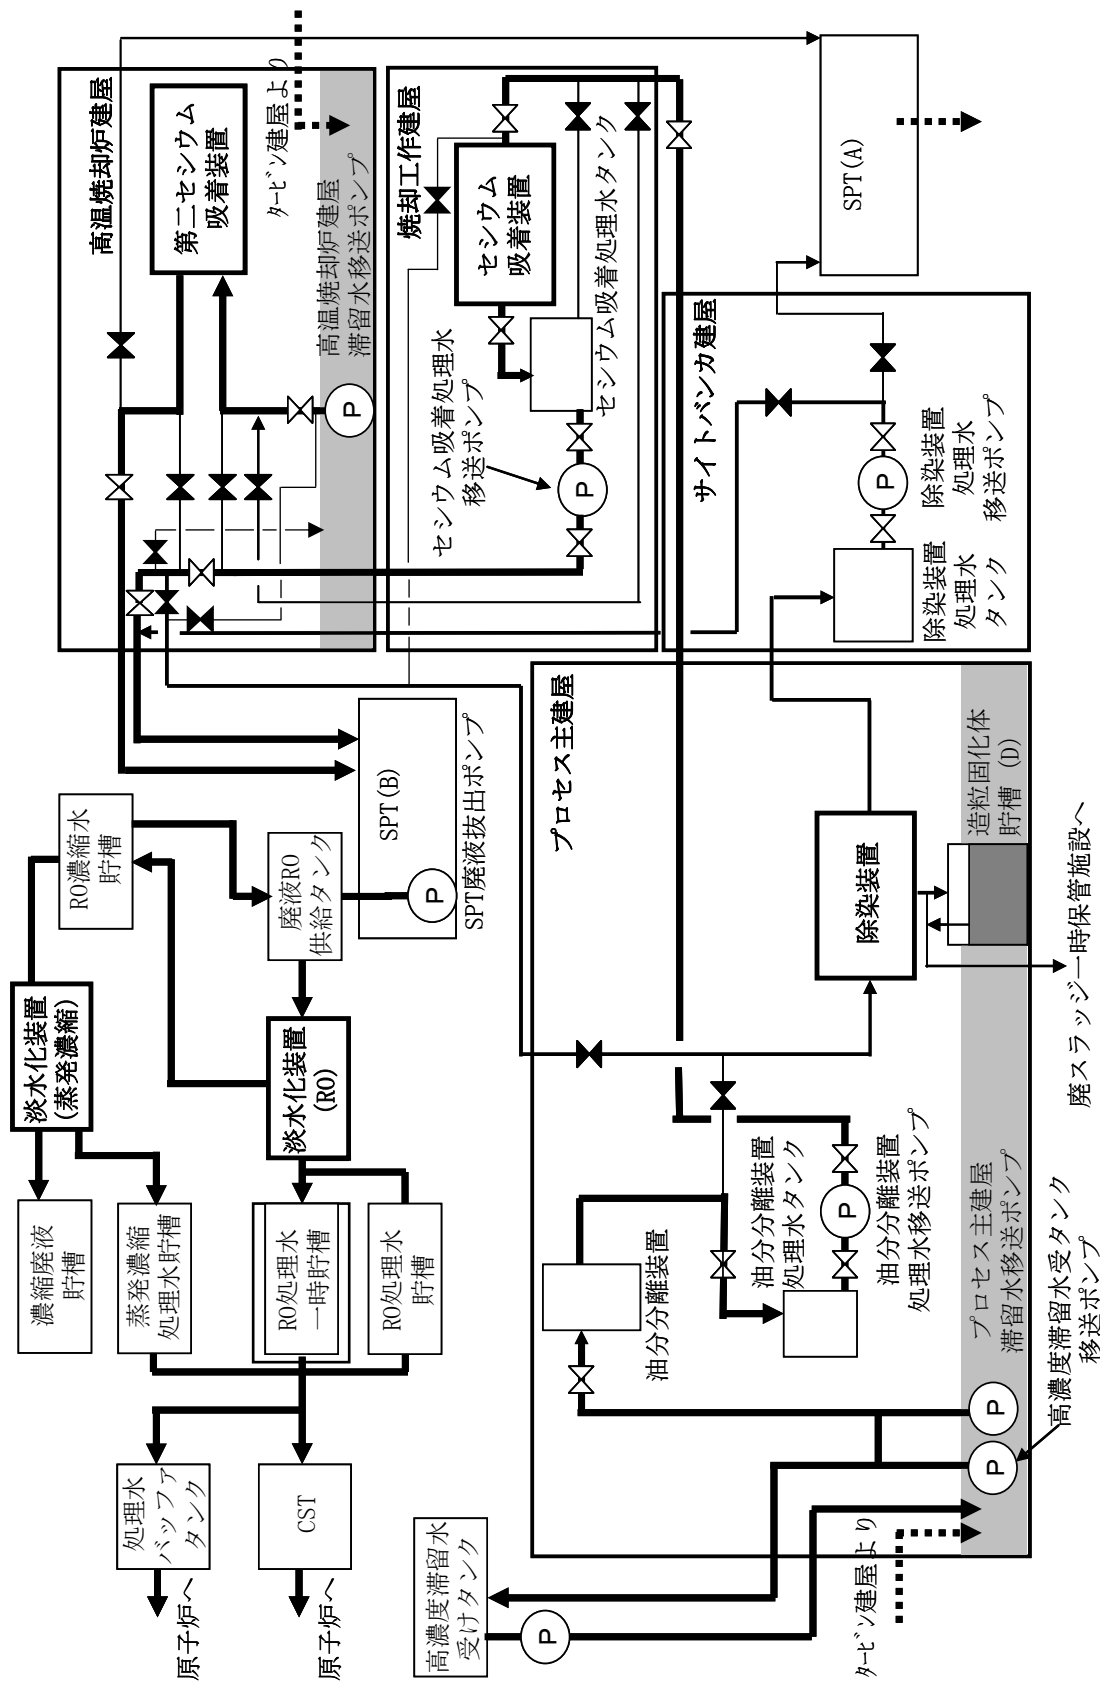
高温焼却炉建屋

第二セシウム吸着装置

ﾀｰﾋﾞﾝ建屋より

高温焼却炉建屋滞留水移送ポンプ

P

焼却工作建屋

セシウム吸着装置

セシウム吸着処理水タンク

セシウム吸着処理水移送ポンプ

P

SPT(A)

サイトバンカ建屋

除染装置処理水移送ポンプ

P

除染装置処理水タンク

プロセス主建屋

SPT(B)

P

SPT廃液抜出ポンプ

RO濃縮水貯槽

廃液RO供給タンク

淡水化装置(蒸発濃縮)

淡水化装置(RO)

濃縮廃液貯槽

蒸発濃縮処理水貯槽

RO処理水一時貯槽

RO処理水貯槽

処理水バッファタンク

原子炉へ

CST

原子炉へ

除染装置

造粒固化体貯槽 (D)

廃スラッジ一時保管施設へ

油分分離装置

油分分離装置処理水タンク

P

油分分離装置処理水移送ポンプ

プロセス主建屋滞留水移送ポンプ

P

P

高濃度滞留水受タンク移送ポンプ

高濃度滞留水受けタンク

P

ﾀｰﾋﾞﾝ建屋より